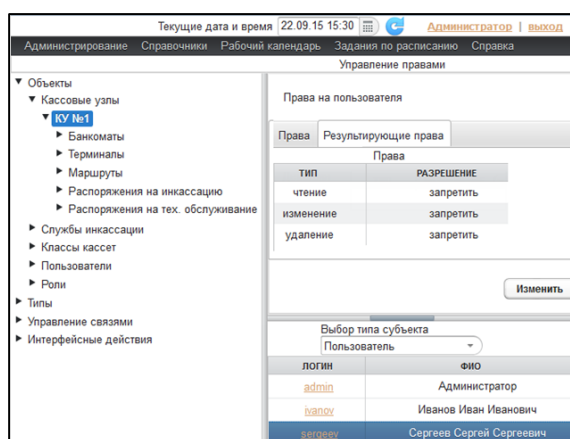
Текущие дата и время 22.09.15 15:30 Администратор | выход

Администрирование Справочники Рабочий календарь Задания по расписанию Справка

Управление правами

▼ Объекты
▼ Кассовые узлы
▼ КУ №1
► Банкоматы
► Терминалы
► Маршруты
► Распоряжения на инкассацию
► Распоряжения на тех. обслуживание
► Службы инкассации
► Классы кассет
► Пользователи
► Роли
► Типы
► Управление связями
► Интерфейсные действия

Права на пользователя

Права | Результирующие права

Права

| ТИП | РАЗРЕШЕНИЕ |
|---|---|
| чтение | запретить |
| изменение | запретить |
| удаление | запретить |

Изменить

Выбор типа субъекта
Пользователь

| ЛОГИН | ФИО |
|---|---|
| admin | Администратор |
| ivanov | Иванов Иван Иванович |
| sergeev | Сергеев Сергей Сергеевич |